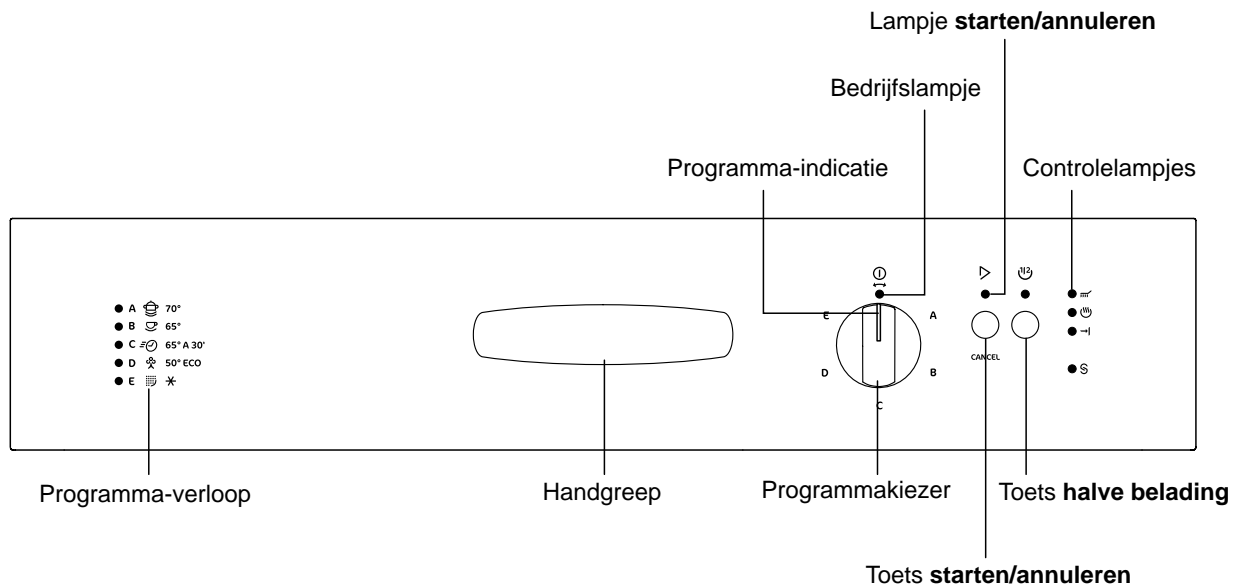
Lampje **starten/annuleren**

Bedrijfslampje

Programma-indicatie

Controlelampjes

A 70°
B 65°
C 65° A 30'
D 50° ECO
E

E
A
D
B
C

CANCEL

Programma-verloop

Handgreep

Programmakiezer

Toets **halve belading**

Toets **starten/annuleren**